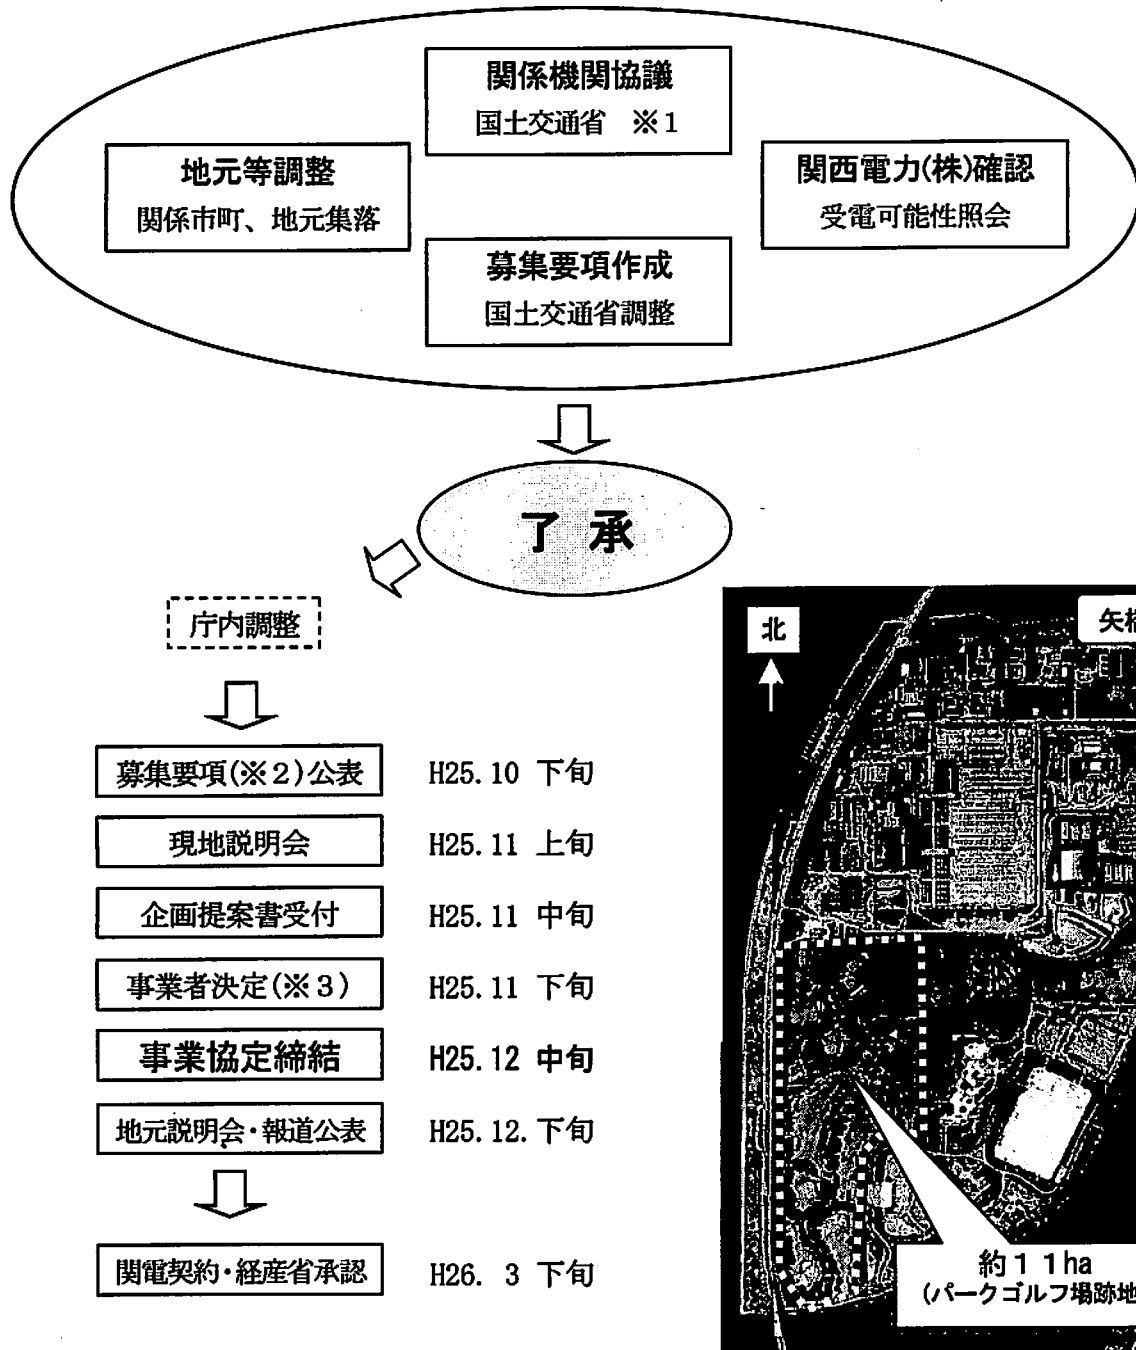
関係機関協議
国土交通省 ※1

地元等調整
関係市町、地元集落

関西電力(株)確認
受電可能性照会

募集要項作成
国土交通省調整

了 承

庁内調整

| | |
|---|---|
| 募集要項(※2)公表 | H25. 10 下旬 |
| 現地説明会 | H25. 11 上旬 |
| 企画提案書受付 | H25. 11 中旬 |
| 事業者決定(※3) | H25. 11 下旬 |
| 事業協定締結 | H25. 12 中旬 |
| 地元説明会・報道公表 | H25. 12. 下旬 |
| 関電契約・経産省承認 | H26. 3 下旬 |

北

矢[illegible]

約11ha
(パークゴルフ場跡地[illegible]